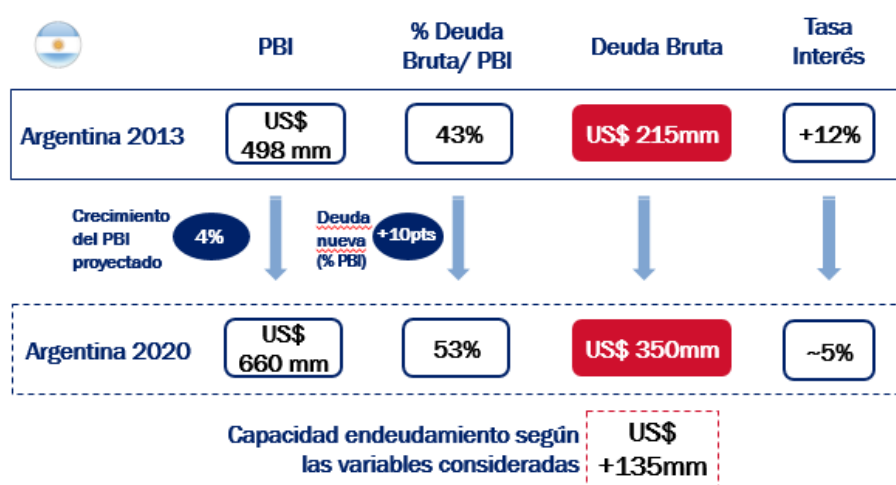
| | PBI | % Deuda Bruta/ PBI | Deuda Bruta | Tasa Interés |
|---|---|---|---|---|
| Argentina 2013 | US$ 498 mm | 43% | US$ 215mm | +12% |
| Argentina 2020 | US$ 660 mm | 53% | US$ 350mm | ~5% |

Crecimiento del PBI proyectado 4%

Deuda nueva (% PBI) +10pts

Capacidad endeudamiento según las variables consideradas US$ +135mm